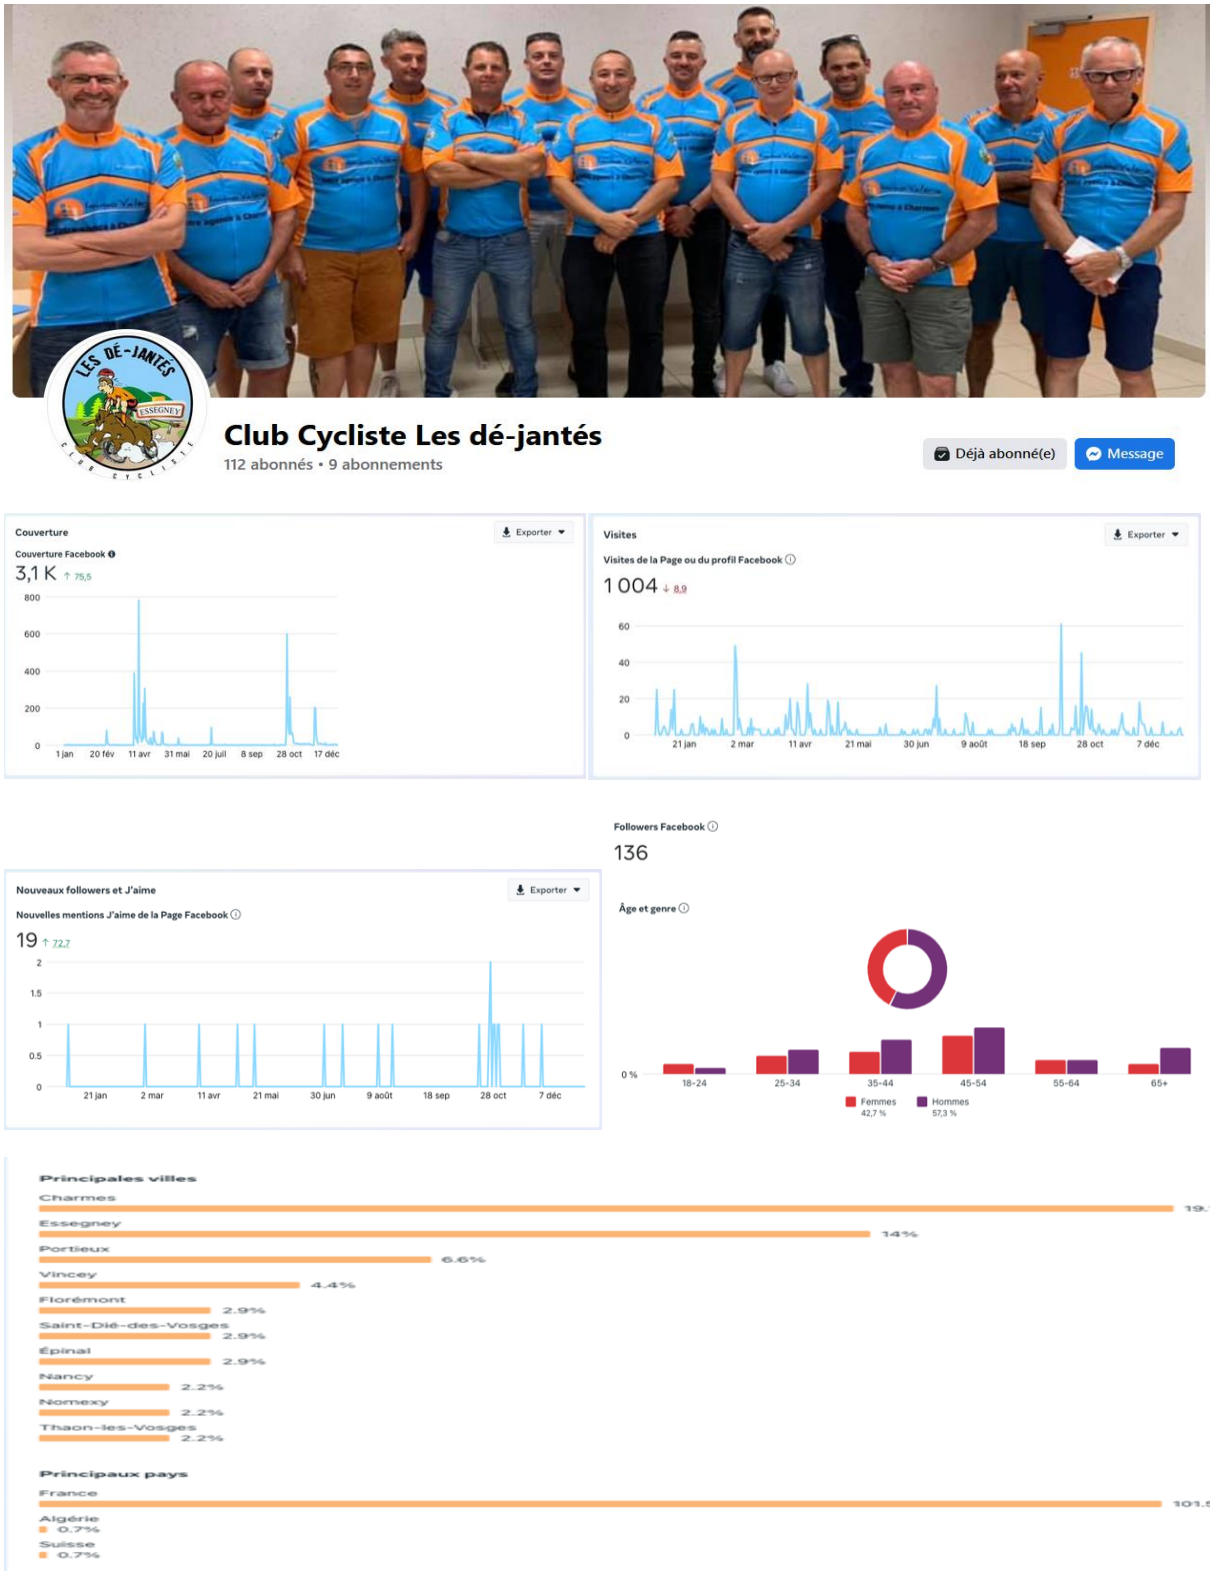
LES DÉ-JANTÉS
ESSEGNEY
CLUB CYCLISTE

Club Cycliste Les dé-jantés
112 abonnés • 9 abonnements

Déjà abonné(e)
Message

Couverture
Exporter
Couverture Facebook
3,1 K ↑ 75,5
800
600
400
200
0
1 jan 20 fév 11 avr 31 mai 20 juil 8 sep 28 oct 17 déc

Visites
Exporter
Visites de la Page ou du profil Facebook
1 004 ↓ 8,9
60
40
20
0
21 jan 2 mar 11 avr 21 mai 30 jun 9 août 18 sep 28 oct 7 déc

Followers Facebook
136

Nouveaux followers et J'aime
Exporter
Nouvelles mentions J'aime de la Page Facebook
19 ↑ 72,7
2
1.5
1
0.5
0
21 jan 2 mar 11 avr 21 mai 30 jun 9 août 18 sep 28 oct 7 déc

Âge et genre
0 %
18-24 25-34 35-44 45-54 55-64 65+
Femmes 42,7 %
Hommes 57,3 %

Principales villes
Charmes
19.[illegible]
Essegney
14%
Portieux
6.6%
Vincey
4.4%
Florémont
2.9%
Saint-Dié-des-Vosges
2.9%
Épinal
2.9%
Nancy
2.2%
Nomexy
2.2%
Thaon-les-Vosges
2.2%

Principaux pays
France
101.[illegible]
Algérie
0.7%
Suisse
0.7%